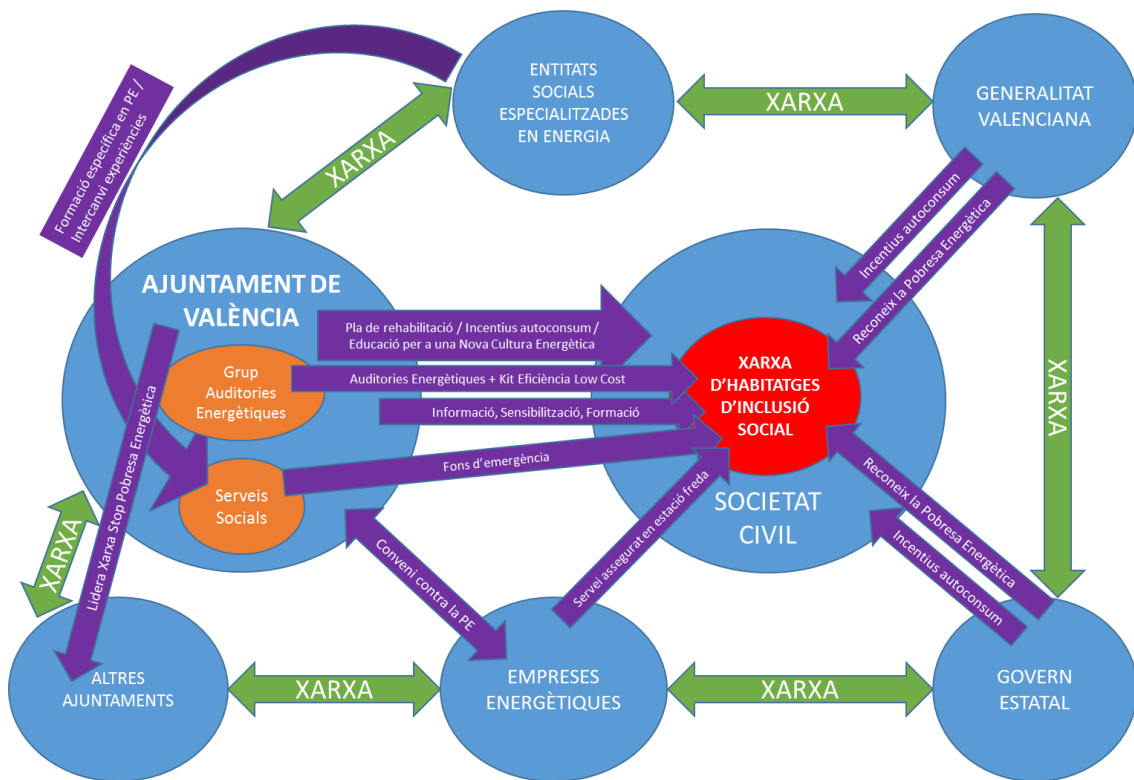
ENTITATS SOCIALS ESPECIALITZADES EN ENERGIA

XARXA

GENERALITAT VALENCIANA

Formació específica en PE / Intercanvi experiències

XARXA

Incentius autoconsum

Reconeix la Pobresa Energètica

AJUNTAMENT DE VALÈNCIA

Pla de rehabilitació / Incentius autoconsum / Educació per a una Nova Cultura Energètica

Grup Auditories Energètiques

Auditories Energètiques + Kit Eficiència Low Cost

XARXA D'HABITATGES D'INCLUSIÓ SOCIAL

XARXA

Informació, Sensibilització, Formació

Lidera Xarxa Stop Pobresa Energètica

Fons d'emergència

Serveis Socials

SOCIETAT CIVIL

Reconeix la Pobresa Energètica

Incentius autoconsum

XARXA

Conveni contra la PE

Servei assegurat en estació freda

ALTRES AJUNTAMENTS

XARXA

EMPRESES ENERGÈTIQUES

XARXA

GOVERN ESTATAL